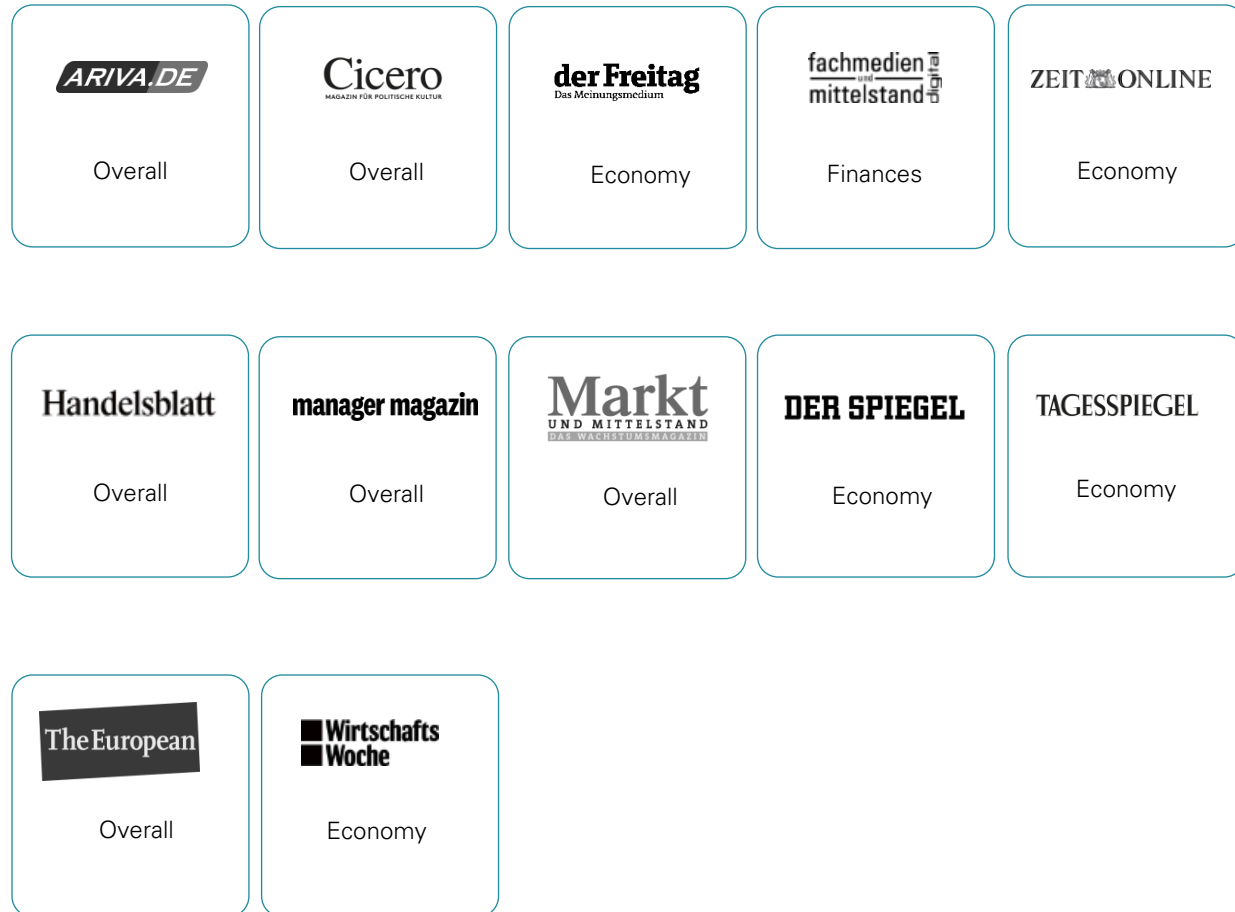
ARIVA.DE
Overall

Cicero
MAGAZIN FÜR POLITISCHE KULTUR
Overall

der Freitag
Das Meinungsmedium
Economy

fachmedien und mittelstand digital
Finances

ZEIT ONLINE
Economy

Handelsblatt
Overall

manager magazin
Overall

Markt
UND MITTELSTAND
DAS WACHSTUMSMAGAZIN
Overall

DER SPIEGEL
Economy

TAGESSPIEGEL
Economy

The European
Overall

Wirtschafts Woche
Economy